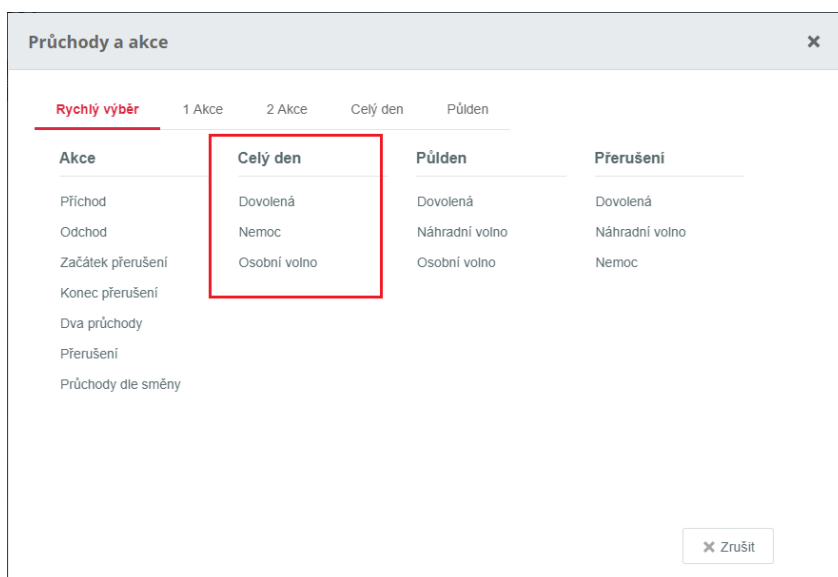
Průchody a akce

×

Rychlý výběr | 1 Akce | 2 Akce | Celý den | Půlden

| Akce | Celý den | Půlden | Přerušení |
|---|---|---|---|
| Příchod | Dovolená | Dovolená | Dovolená |
| Odchod | Nemoc | Náhradní volno | Náhradní volno |
| Začátek přerušení | Osobní volno | Osobní volno | Nemoc |
| Konec přerušení | | | |
| Dva průchody | | | |
| Přerušení | | | |
| Průchody dle směny | | | |

× Zrušit